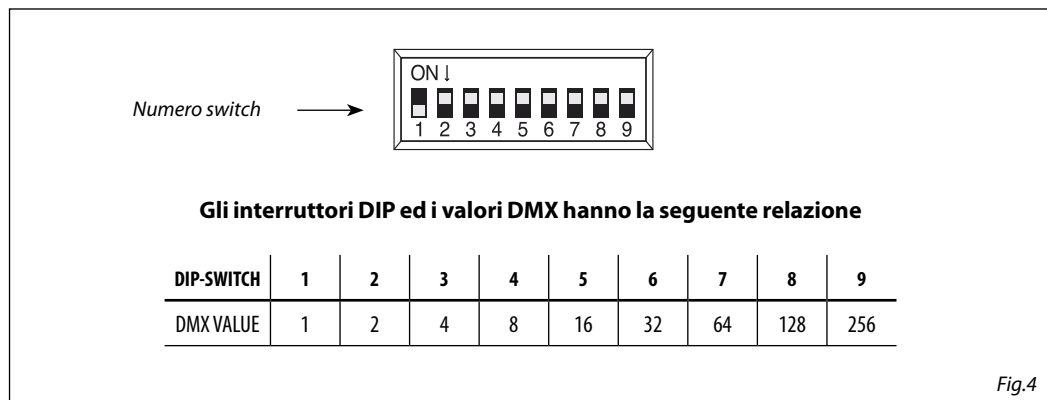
ON ↓

Numero switch

1 2 3 4 5 6 7 8 9

**Gli interruttori DIP ed i valori DMX hanno la seguente relazione**

| DIP-SWITCH | 1 | 2 | 3 | 4 | 5 | 6 | 7 | 8 | 9 |
|---|---|---|---|---|---|---|---|---|---|
| DMX VALUE | 1 | 2 | 4 | 8 | 16 | 32 | 64 | 128 | 256 |

Fig.4